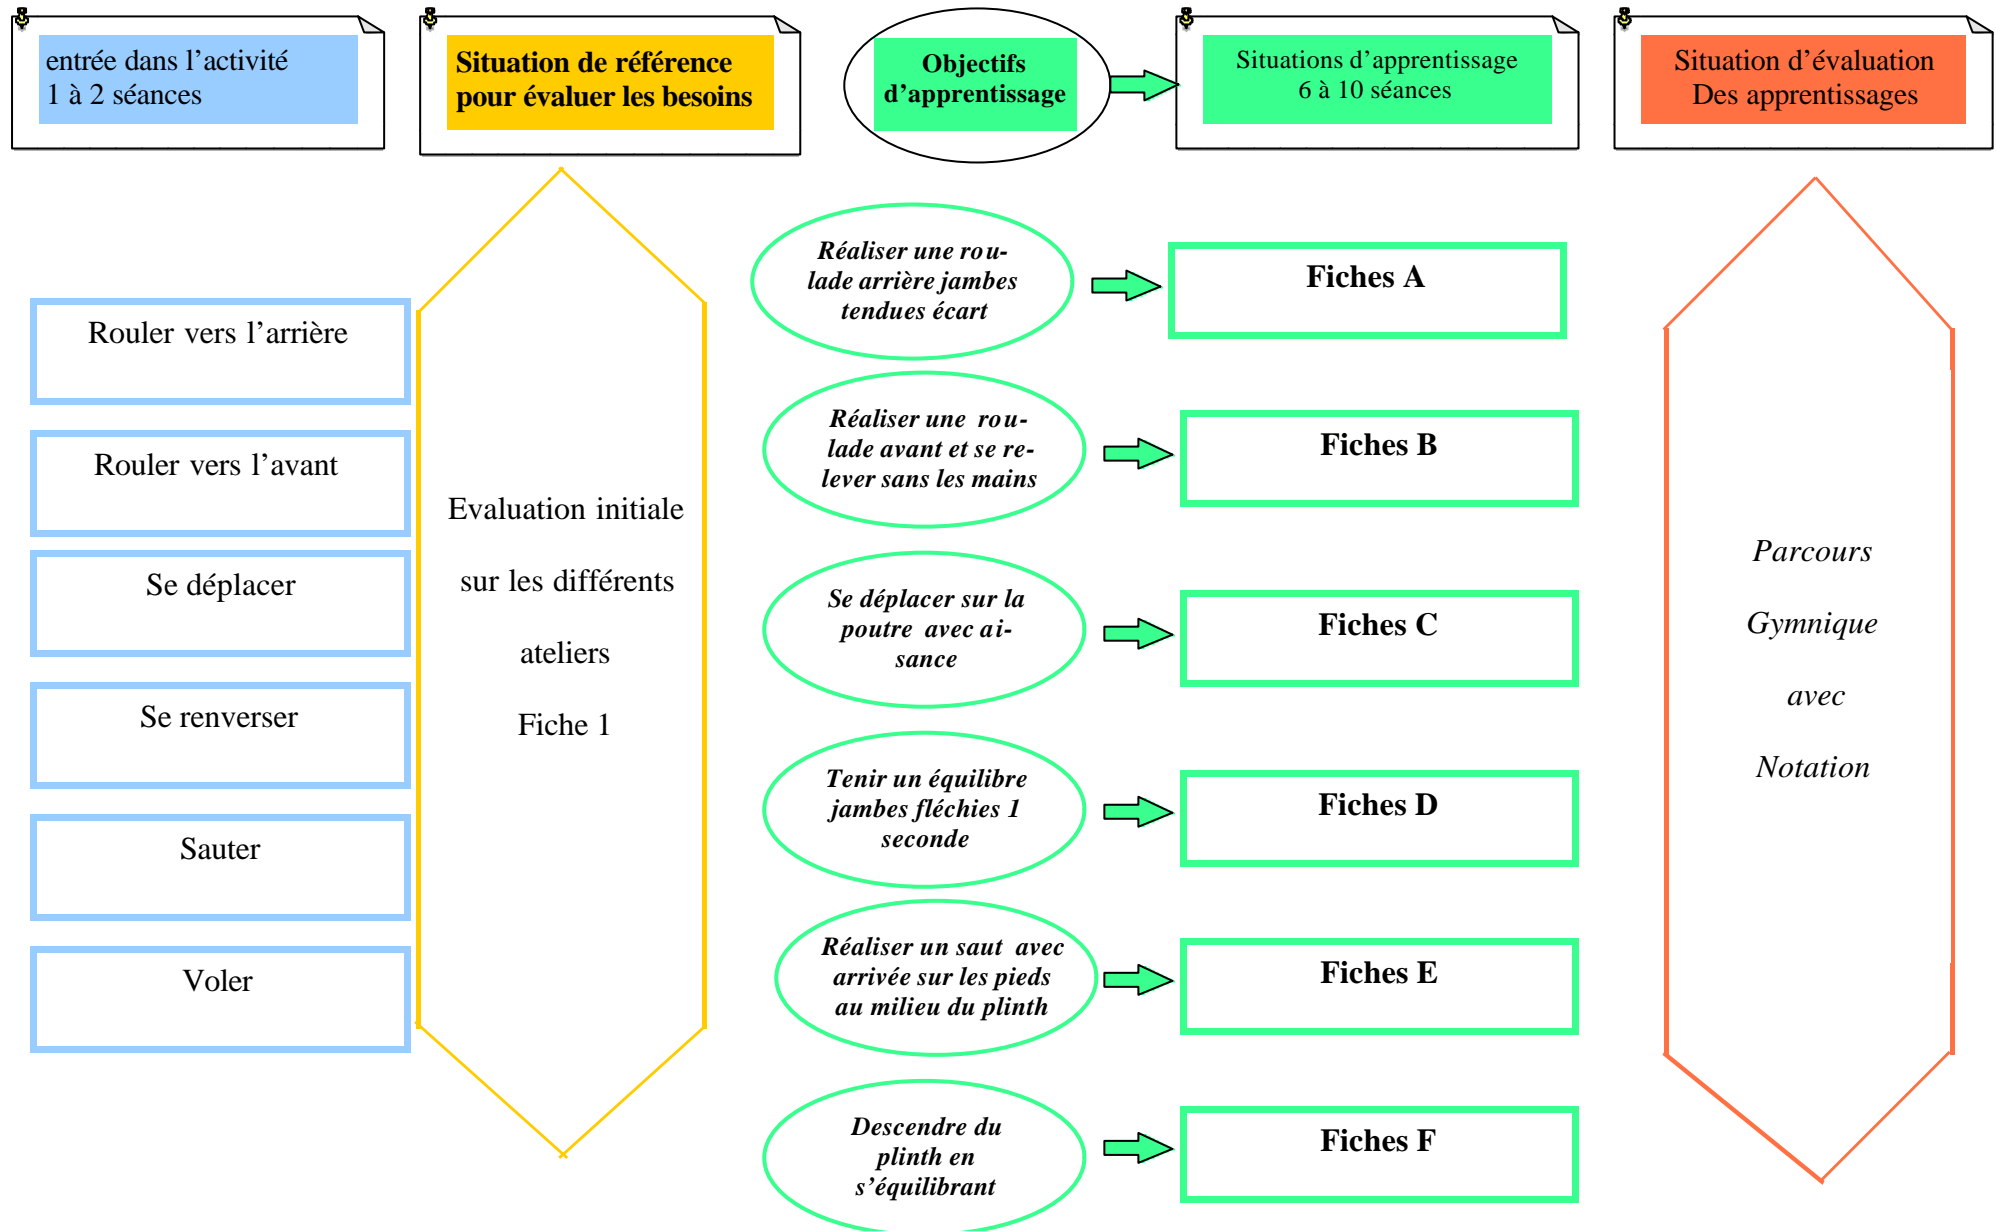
entrée dans l'activité
1 à 2 séances

Situation de référence pour évaluer les besoins

Objectifs d'apprentissage

Situations d'apprentissage
6 à 10 séances

Situation d'évaluation
Des apprentissages

Rouler vers l'arrière

Rouler vers l'avant

Se déplacer

Se renverser

Sauter

Voler

Evaluation initiale

sur les différents

ateliers

Fiche 1

Réaliser une roulade arrière jambes tendues écart

Fiches A

Réaliser une roulade avant et se relever sans les mains

Fiches B

Se déplacer sur la poutre avec aisance

Fiches C

Tenir un équilibre jambes fléchies 1 seconde

Fiches D

Réaliser un saut avec arrivée sur les pieds au milieu du plinth

Fiches E

Descendre du plinth en s'équilibrant

Fiches F

Parcours

Gymnique

avec

Notation